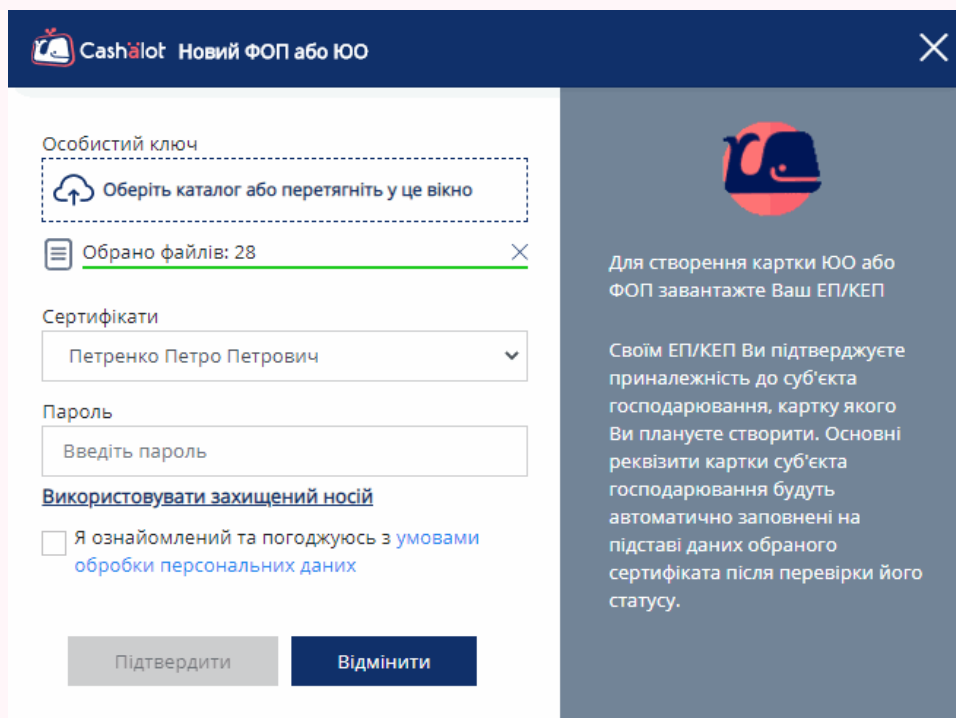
Cashälot Новий ФОП або ЮО

Особистий ключ

Оберіть каталог або перетягніть у це вікно

Обрано файлів: 28

Сертифікати

Петренко Петро Петрович

Пароль

Введіть пароль

Використовувати захищений носій

Я ознайомлений та погоджуюсь з умовами обробки персональних даних

Підтвердити

Відмінити

Для створення картки ЮО або ФОП завантажте Ваш ЕП/КЕП

Своїм ЕП/КЕП Ви підтверджуєте приналежність до суб'єкта господарювання, картку якого Ви плануєте створити. Основні реквізити картки суб'єкта господарювання будуть автоматично заповнені на підставі даних обраного сертифіката після перевірки його статусу.